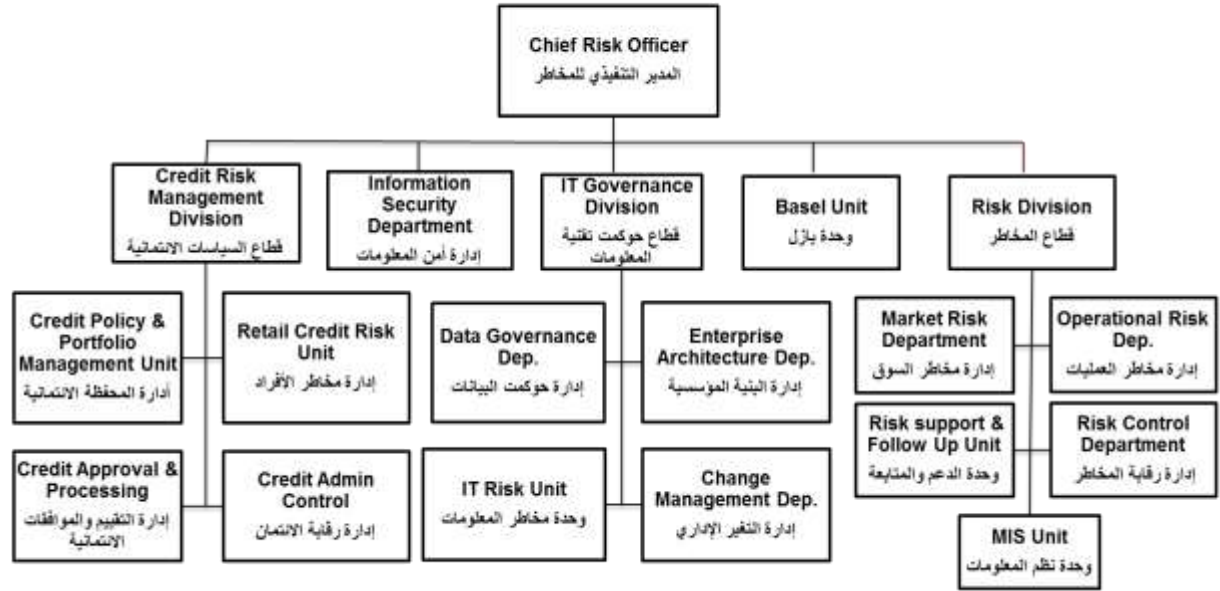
Chief Risk Officer
المدير التنفيذي للمخاطر

Credit Risk Management Division
قطاع السياسات الائتمانية

Information Security Department
إدارة أمن المعلومات

IT Governance Division
قطاع حوكمت تقنية المعلومات

Basel Unit
وحدة بازل

Risk Division
قطاع المخاطر

Credit Policy & Portfolio Management Unit
أدارة المحفظة الائتمانية

Retail Credit Risk Unit
إدارة مخاطر الأفراد

Data Governance Dep.
إدارة حوكمت البيانات

Enterprise Architecture Dep.
إدارة البنية المؤسسية

Market Risk Department
إدارة مخاطر السوق

Operational Risk Dep.
إدارة مخاطر العمليات

Risk support & Follow Up Unit
وحدة الدعم والمتابعة

Risk Control Department
إدارة رقابة المخاطر

Credit Approval & Processing
إدارة التقييم والموافقات الائتمانية

Credit Admin Control
إدارة رقابة الائتمان

IT Risk Unit
وحدة مخاطر المعلومات

Change Management Dep.
إدارة التغير الإداري

MIS Unit
وحدة نظم المعلومات